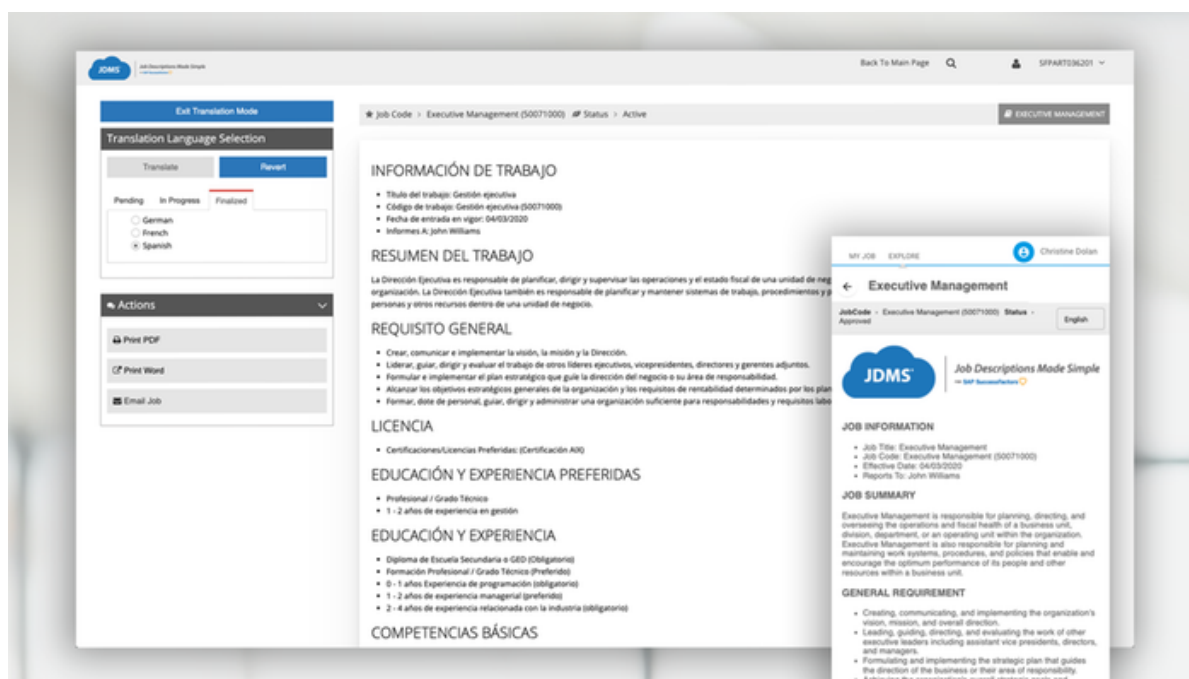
JDMS Job Descriptions Made Simple

Back To Main Page SFPART036201

Exit Translation Mode

Translation Language Selection

Translate Revert

Pending In Progress Finalized

German
French
Spanish

Actions

Print PDF

Print Word

Email Job

Job Code > Executive Management (50071000) Status > Active

EXECUTIVE MANAGEMENT

INFORMACIÓN DE TRABAJO

- Título del trabajo: Gestión ejecutiva
- Código de trabajo: Gestión ejecutiva (50071000)
- Fecha de entrada en vigor: 04/03/2020
- Informes A: John Williams

RESUMEN DEL TRABAJO

La Dirección Ejecutiva es responsable de planificar, dirigir y supervisar las operaciones y el estado fiscal de una unidad de neg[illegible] organización. La Dirección Ejecutiva también es responsable de planificar y mantener sistemas de trabajo, procedimientos y p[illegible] personas y otros recursos dentro de una unidad de negocio.

REQUISITO GENERAL

- Crear, comunicar e implementar la visión, la misión y la Dirección.
- Liderar, guiar, dirigir y evaluar el trabajo de otros líderes ejecutivos, vicepresidentes, directores y gerentes adjuntos.
- Formular e implementar el plan estratégico que guíe la dirección del negocio o su área de responsabilidad.
- Alcanzar los objetivos estratégicos generales de la organización y los requisitos de rentabilidad determinados por los plan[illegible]
- Formar, dote de personal, guiar, dirigir y administrar una organización suficiente para responsabilidades y requisitos labo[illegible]

LICENCIA

- Certificaciones/Licencias Preferidas: (Certificación AIX)

EDUCACIÓN Y EXPERIENCIA PREFERIDAS

- Profesional / Grado Técnico
- 1 - 2 años de experiencia en gestión

EDUCACIÓN Y EXPERIENCIA

- Diploma de Escuela Secundaria o GED (Obligatorio)
- Formación Profesional / Grado Técnico (Preferido)
- 0 - 1 años Experiencia de programación (obligatorio)
- 1 - 2 años de experiencia managerial (preferido)
- 2 - 4 años de experiencia relacionada con la industria (obligatorio)

COMPETENCIAS BÁSICAS

MY JOB EXPLORE Christine Dolan

Executive Management

JobCode > Executive Management (50071000) Status > Approved

English

JDMS Job Descriptions Made Simple SAP SuccessFactors

JOB INFORMATION

- Job Title: Executive Management
- Job Code: Executive Management (50071000)
- Effective Date: 04/03/2020
- Reports To: John Williams

JOB SUMMARY

Executive Management is responsible for planning, directing, and overseeing the operations and fiscal health of a business unit, division, department, or an operating unit within the organization. Executive Management is also responsible for planning and maintaining work systems, procedures, and policies that enable and encourage the optimum performance of its people and other resources within a business unit.

GENERAL REQUIREMENT

- Creating, communicating, and implementing the organization's vision, mission, and overall direction.
- Leading, guiding, directing, and evaluating the work of other executive leaders including assistant vice presidents, directors, and managers.
- Formulating and implementing the strategic plan that guides the direction of the business or their area of responsibility.
- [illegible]